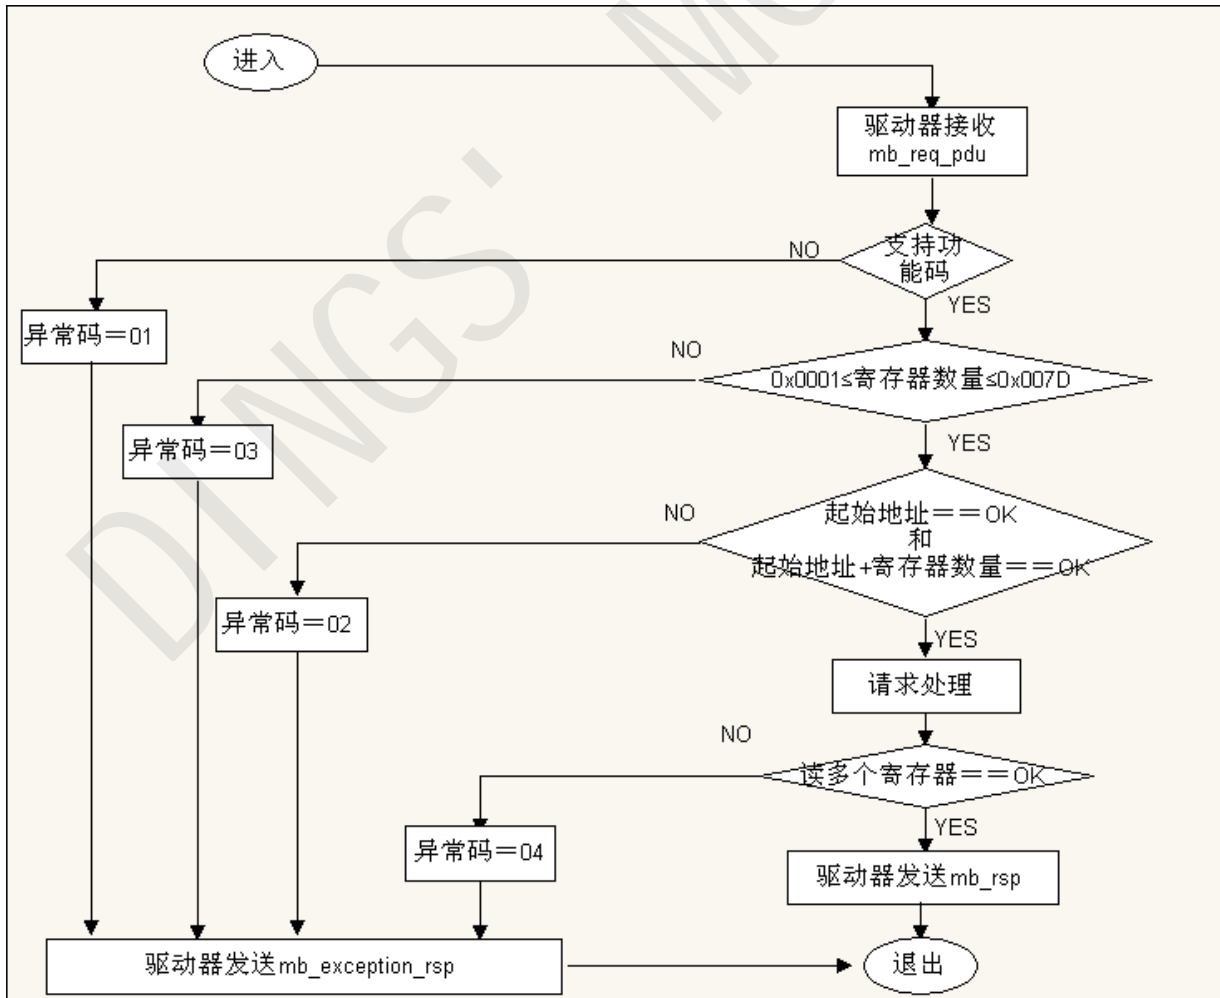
进入

驱动器接收 mb_req_pdu

支持功能码

NO

YES

异常码＝01

NO

0x0001≤寄存器数量≤0x007D

YES

异常码＝03

NO

起始地址＝＝OK
和
起始地址+寄存器数量＝＝OK

YES

异常码＝02

请求处理

NO

读多个寄存器＝＝OK

YES

异常码＝04

驱动器发送mb_rsp

驱动器发送mb_exception_rsp

退出

DINGS' MO